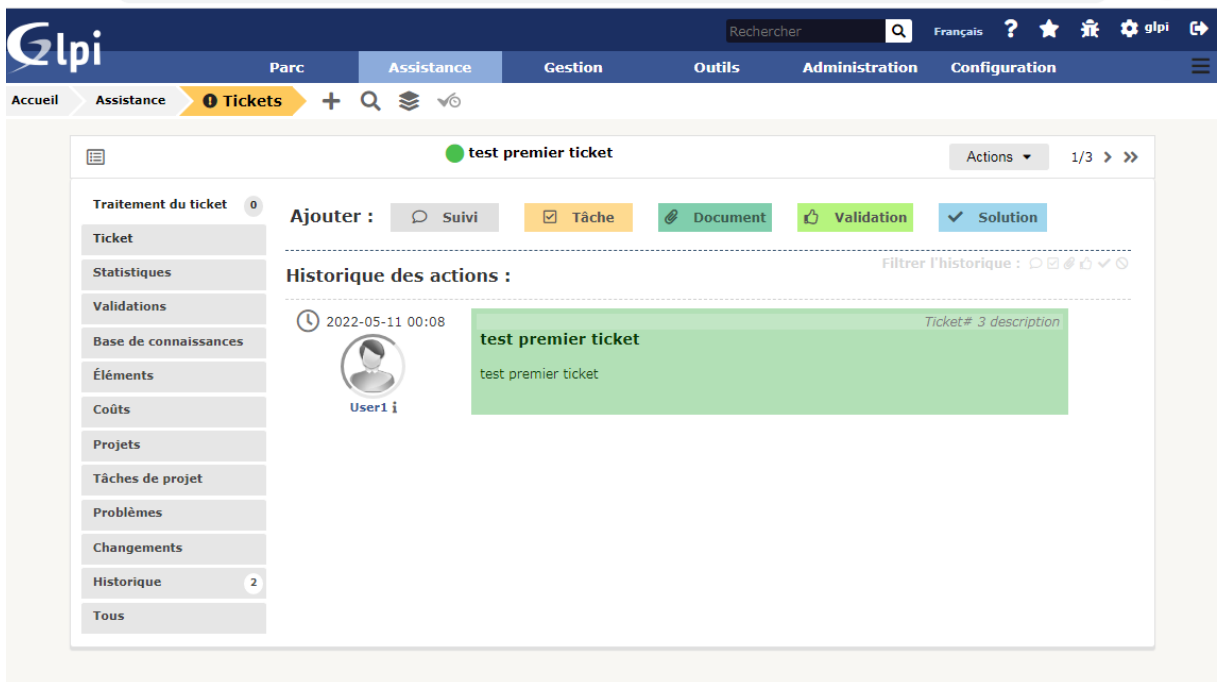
Glpi

Rechercher

Français ? glpi

Parc Assistance Gestion Outils Administration Configuration

Accueil Assistance Tickets

test premier ticket

Actions

1/3

Traitement du ticket 0
Ticket
Statistiques
Validations
Base de connaissances
Éléments
Coûts
Projets
Tâches de projet
Problèmes
Changements
Historique 2
Tous

Ajouter : Suivi Tâche Document Validation Solution

Historique des actions :

Filtrer l'historique :

2022-05-11 00:08

User1

Ticket# 3 description

test premier ticket

test premier ticket